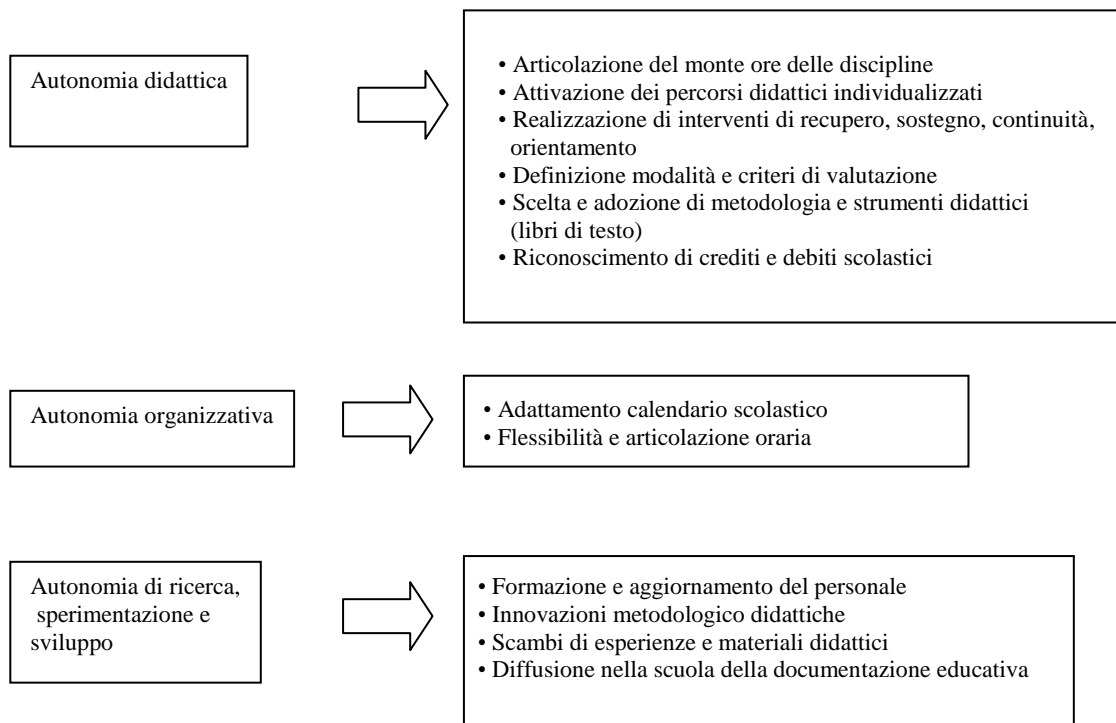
Autonomia didattica

• Articolazione del monte ore delle discipline
• Attivazione dei percorsi didattici individualizzati
• Realizzazione di interventi di recupero, sostegno, continuità, orientamento
• Definizione modalità e criteri di valutazione
• Scelta e adozione di metodologia e strumenti didattici (libri di testo)
• Riconoscimento di crediti e debiti scolastici

Autonomia organizzativa

• Adattamento calendario scolastico
• Flessibilità e articolazione oraria

Autonomia di ricerca, sperimentazione e sviluppo

• Formazione e aggiornamento del personale
• Innovazioni metodologico didattiche
• Scambi di esperienze e materiali didattici
• Diffusione nella scuola della documentazione educativa